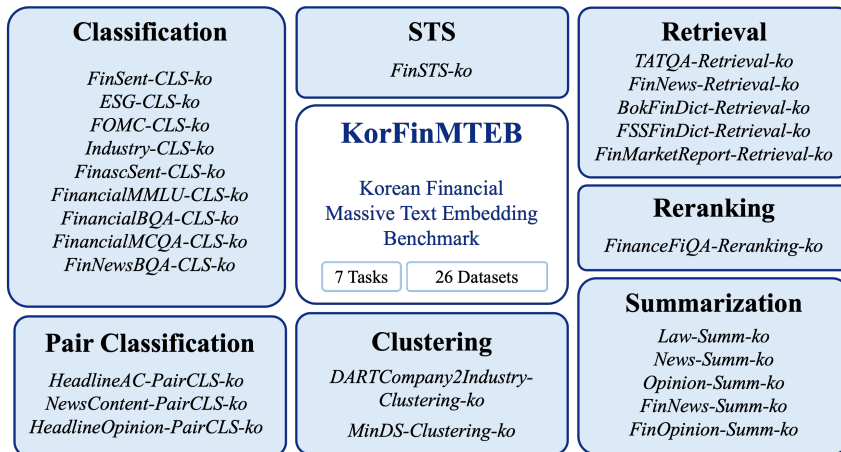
Classification

FinSent-CLS-ko
ESG-CLS-ko
FOMC-CLS-ko
Industry-CLS-ko
FinascSent-CLS-ko
FinancialMMLU-CLS-ko
FinancialBQA-CLS-ko
FinancialMCQA-CLS-ko
FinNewsBQA-CLS-ko

STS

FinSTS-ko

KorFinMTEB

Korean Financial Massive Text Embedding Benchmark

7 Tasks

26 Datasets

Retrieval

TATQA-Retrieval-ko
FinNews-Retrieval-ko
BokFinDict-Retrieval-ko
FSSFinDict-Retrieval-ko
FinMarketReport-Retrieval-ko

Reranking

FinanceFiQA-Reranking-ko

Pair Classification

HeadlineAC-PairCLS-ko
NewsContent-PairCLS-ko
HeadlineOpinion-PairCLS-ko

Clustering

DARTCompany2Industry-Clustering-ko
MinDS-Clustering-ko

Summarization

Law-Summ-ko
News-Summ-ko
Opinion-Summ-ko
FinNews-Summ-ko
FinOpinion-Summ-ko